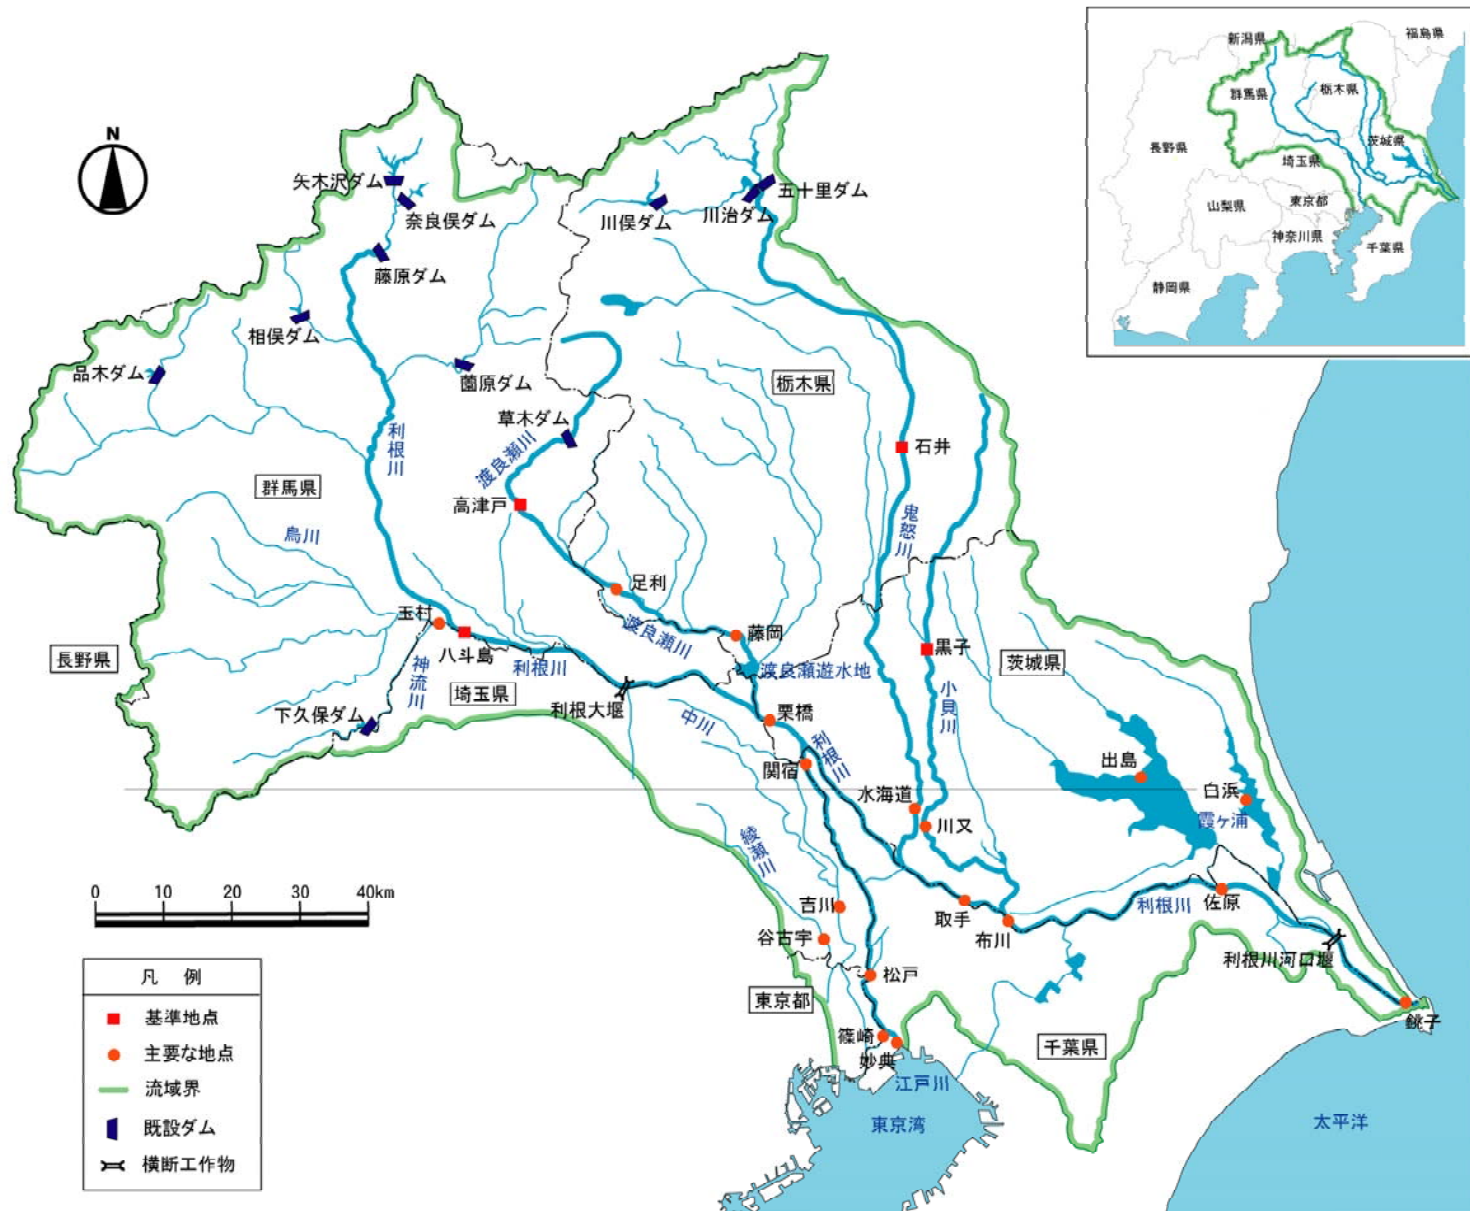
新潟県
福島県
群馬県
栃木県
長野県
茨城県
埼玉県
山梨県
東京都
神奈川県
千葉県
静岡県

N

矢木沢ダム
奈良俣ダム
五十里ダム
川俣ダム
川治ダム
藤原ダム
相俣ダム
品木ダム
薗原ダム
栃木県
草木ダム
石井
利根川
渡良瀬川
群馬県
高津戸
鬼怒川
烏川
足利
玉村
八斗島
渡良瀬川
藤岡
黒子
長野県
神流川
利根川
渡良瀬遊水地
茨城県
埼玉県
小貝川
下久保ダム
利根大堰
中川
栗橋
利根川
出島
関宿
白浜
水海道
霞ヶ浦
川又
綾瀬川
0
10
20
30
40km
吉川
取手
利根川
佐原
布川
谷古宇
利根川河口堰
凡 例
基準地点
松戸
主要な地点
東京都
流域界
篠崎
銚子
千葉県
妙典
江戸川
既設ダム
東京湾
太平洋
横断工作物